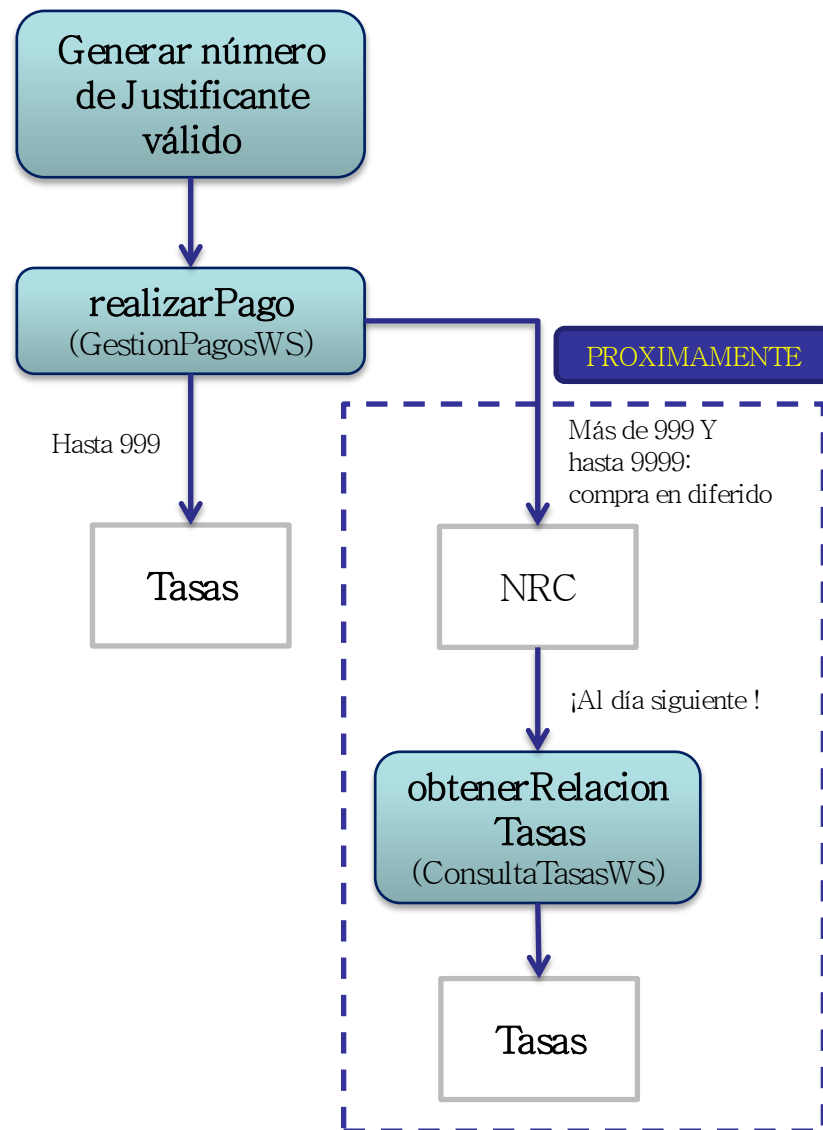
Generar número de Justificante válido

realizarPago
(GestionPagosWS)

PROXIMAMENTE

Hasta 999

Más de 999 Y hasta 9999: compra en diferido

Tasas

NRC

¡Al día siguiente !

obtenerRelacion Tasas
(ConsultaTasasWS)

Tasas